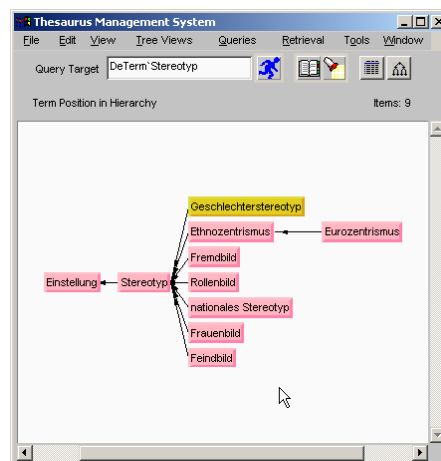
Thesaurus Management System

File Edit View Tree Views Queries Retrieval Tools Window

Query Target DeTerm`Stereotyp

Term Position in Hierarchy

Items: 9

Geschlechterstereotyp
Ethnozentrismus
Eurozentrismus
Fremdbild
Rollenbild
Einstellung
Stereotyp
nationales Stereotyp
Frauenbild
Feindbild